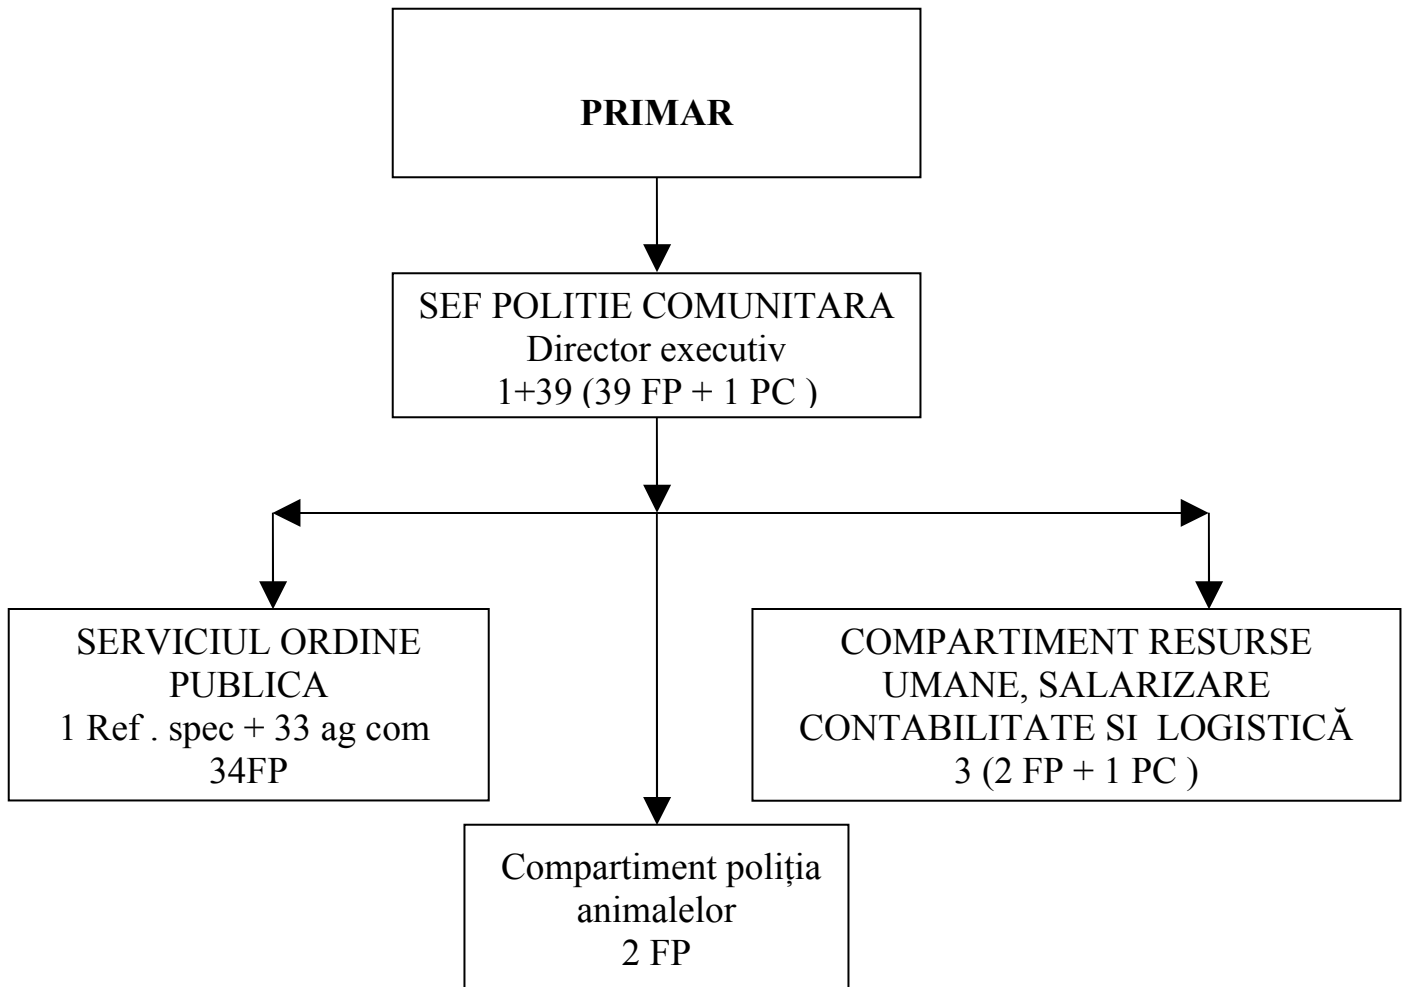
PRIMAR

SEF POLITIE COMUNITARA
Director executiv
1+39 (39 FP + 1 PC )

SERVICIUL ORDINE PUBLICA
1 Ref . spec + 33 ag com
34FP

Compartiment poliția animalelor
2 FP

COMPARTIMENT RESURSE UMANE, SALARIZARE CONTABILITATE SI LOGISTICĂ
3 (2 FP + 1 PC )